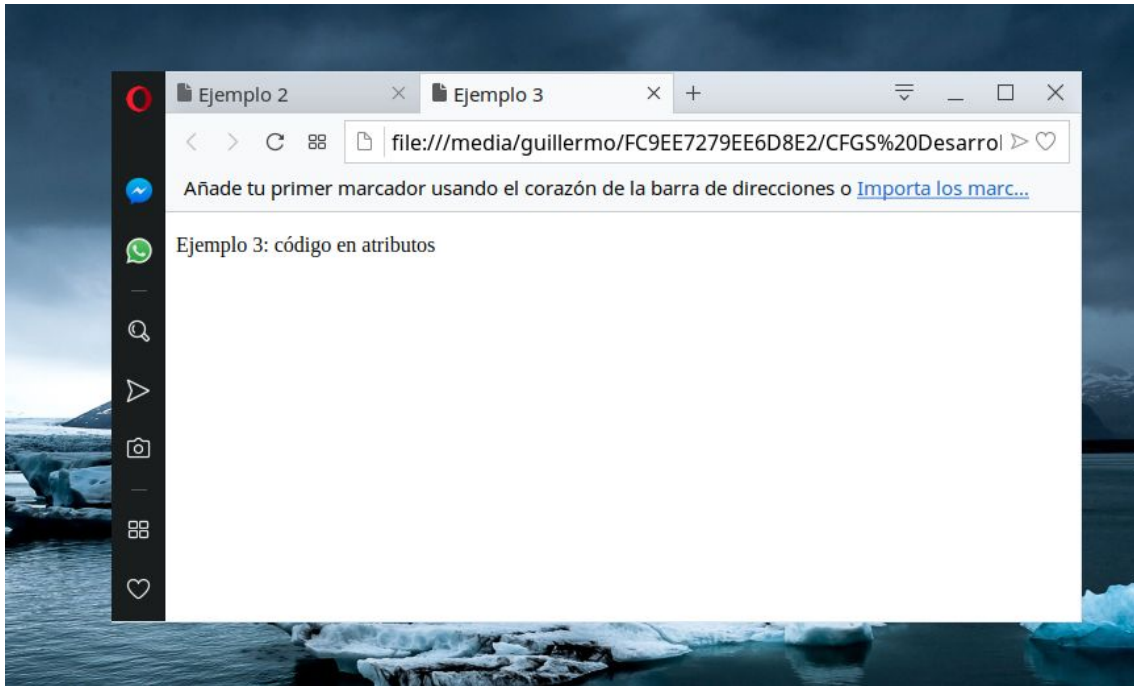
Ejemplo 2

Ejemplo 3

+

file:///media/guillermo/FC9EE7279EE6D8E2/CFGS%20Desarrol

Añade tu primer marcador usando el corazón de la barra de direcciones o Importa los marc...

Ejemplo 3: código en atributos